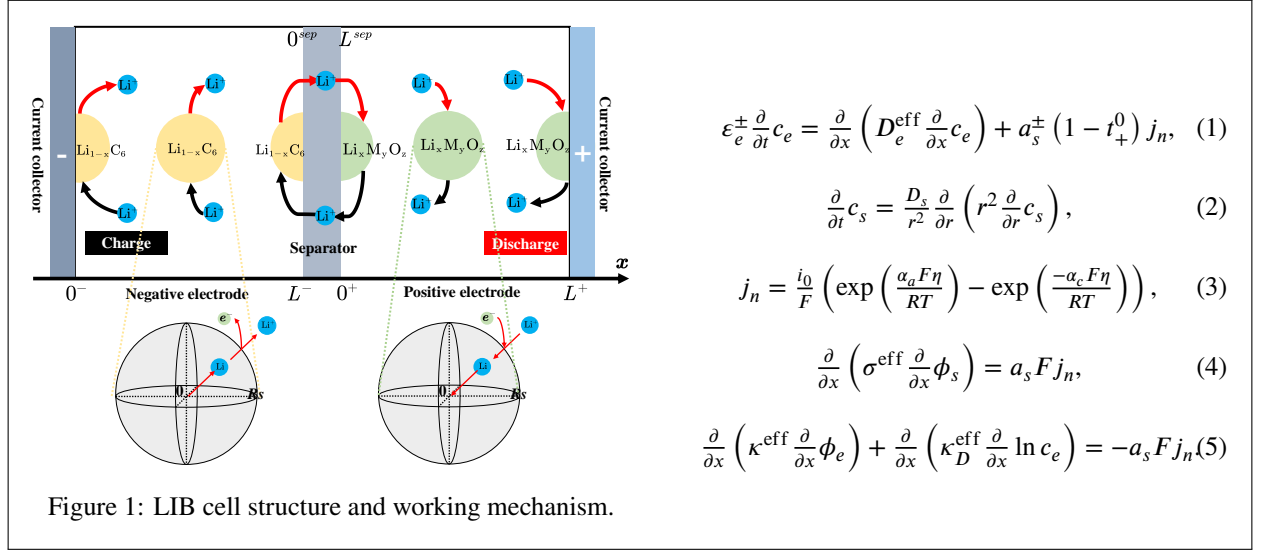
$0^{sep}$ $L^{sep}$

Current collector

-

Li⁺

Li⁺

Li⁺

Li⁺

Li⁺

$\mathrm{Li_{1-x}C_6}$

$\mathrm{Li_{1-x}C_6}$

$\mathrm{Li_{1-x}C_6}$

$\mathrm{Li_xM_yO_z}$

$\mathrm{Li_xM_yO_z}$

$\mathrm{Li_xM_yO_z}$

Li⁺

Li⁺

Li⁺

Li⁺

Li⁺

+

Current collector

Charge

Separator

Discharge

$x$

$0^-$ Negative electrode $L^-$ $0^+$ Positive electrode $L^+$

e⁻ Li⁺ Li 0 Rs

e⁻ Li⁺ Li 0 Rs

Figure 1: LIB cell structure and working mechanism.

$\varepsilon_e^{\pm}\frac{\partial}{\partial t}c_e = \frac{\partial}{\partial x}\left(D_e^{\mathrm{eff}}\frac{\partial}{\partial x}c_e\right) + a_s^{\pm}\left(1-t_+^0\right)j_n,$ (1)

$\frac{\partial}{\partial t}c_s = \frac{D_s}{r^2}\frac{\partial}{\partial r}\left(r^2\frac{\partial}{\partial r}c_s\right),$ (2)

$j_n = \frac{i_0}{F}\left(\exp\left(\frac{\alpha_a F\eta}{RT}\right) - \exp\left(\frac{-\alpha_c F\eta}{RT}\right)\right),$ (3)

$\frac{\partial}{\partial x}\left(\sigma^{\mathrm{eff}}\frac{\partial}{\partial x}\phi_s\right) = a_s F j_n,$ (4)

$\frac{\partial}{\partial x}\left(\kappa^{\mathrm{eff}}\frac{\partial}{\partial x}\phi_e\right) + \frac{\partial}{\partial x}\left(\kappa_D^{\mathrm{eff}}\frac{\partial}{\partial x}\ln c_e\right) = -a_s F j_n,$ (5)